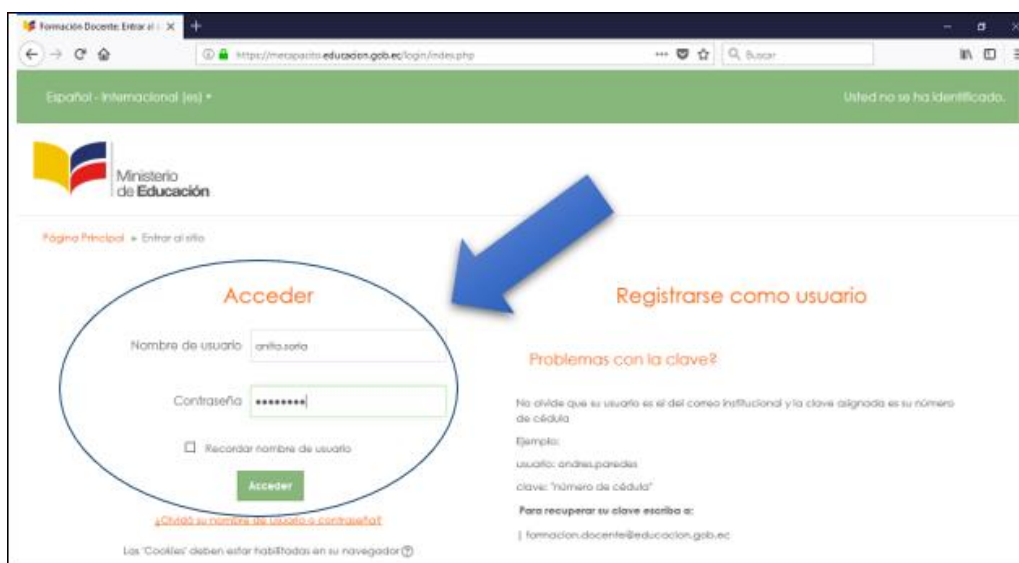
Formación Docente: Entrar al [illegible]

https://mecapacito.educacion.gob.ec/login/index.php

Buscar

Español - Internacional (es)

Usted no se ha identificado.

Ministerio de Educación

Página Principal ► Entrar al sitio

Acceder

Nombre de usuario anita.soria

Contraseña •••••••••

Recordar nombre de usuario

Acceder

¿Olvidó su nombre de usuario o contraseña?

Las 'Cookies' deben estar habilitadas en su navegador

Registrarse como usuario

Problemas con la clave?

No olvide que su usuario es el del correo institucional y la clave asignada es su número de cédula

Ejemplo:

usuario: andres.paredes

clave: "número de cédula"

Para recuperar su clave escriba a:

| formacion.docente@educacion.gob.ec